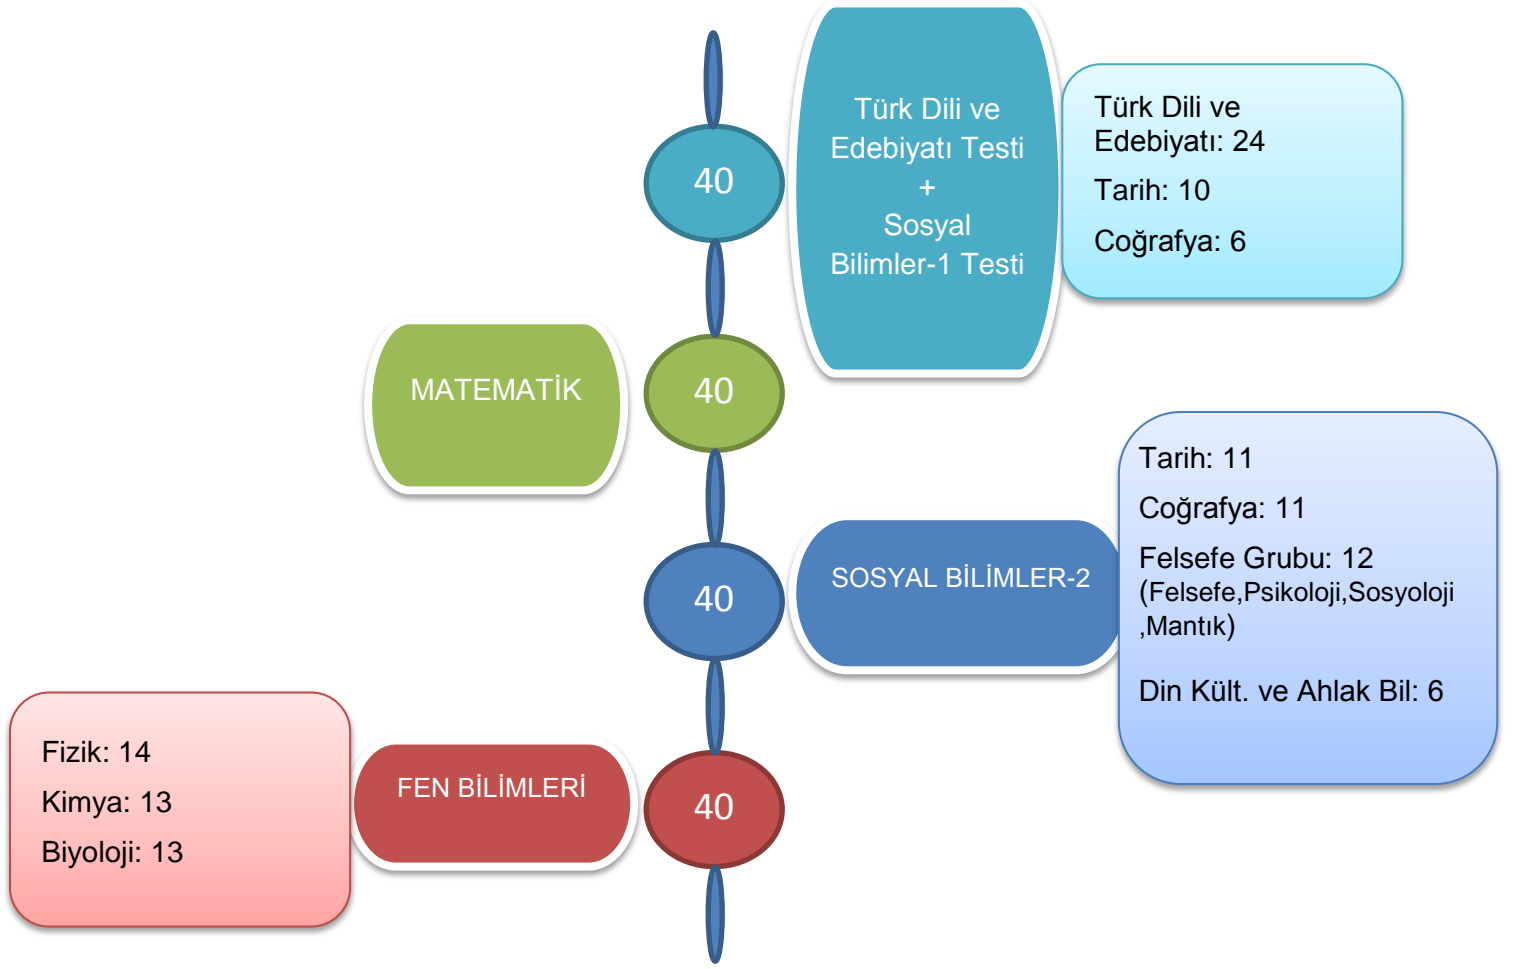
40

Türk Dili ve Edebiyatı Testi + Sosyal Bilimler-1 Testi

Türk Dili ve Edebiyatı: 24

Tarih: 10

Coğrafya: 6

MATEMATİK

40

40

SOSYAL BİLİMLER-2

Tarih: 11

Coğrafya: 11

Felsefe Grubu: 12 (Felsefe,Psikoloji,Sosyoloji ,Mantık)

Din Kült. ve Ahlak Bil: 6

Fizik: 14

Kimya: 13

Biyoloji: 13

FEN BİLİMLERİ

40